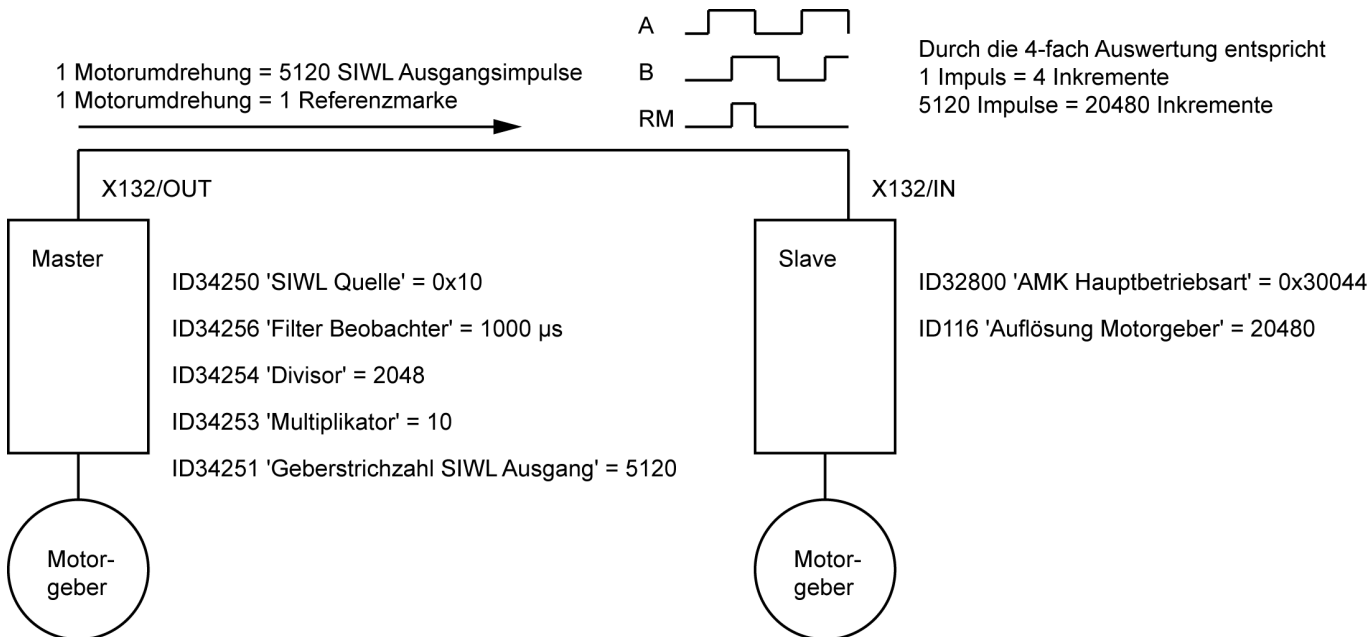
A
B
RM

1 Motorumdrehung = 5120 SIWL Ausgangsimpulse
1 Motorumdrehung = 1 Referenzmarke

Durch die 4-fach Auswertung entspricht
1 Impuls = 4 Inkremente
5120 Impulse = 20480 Inkremente

X132/OUT

X132/IN

Master

ID34250 'SIWL Quelle' = 0x10

ID34256 'Filter Beobachter' = 1000 µs

ID34254 'Divisor' = 2048

ID34253 'Multiplikator' = 10

ID34251 'Geberstrichzahl SIWL Ausgang' = 5120

Slave

ID32800 'AMK Hauptbetriebsart' = 0x30044

ID116 'Auflösung Motorgeber' = 20480

Motorgeber

Motorgeber